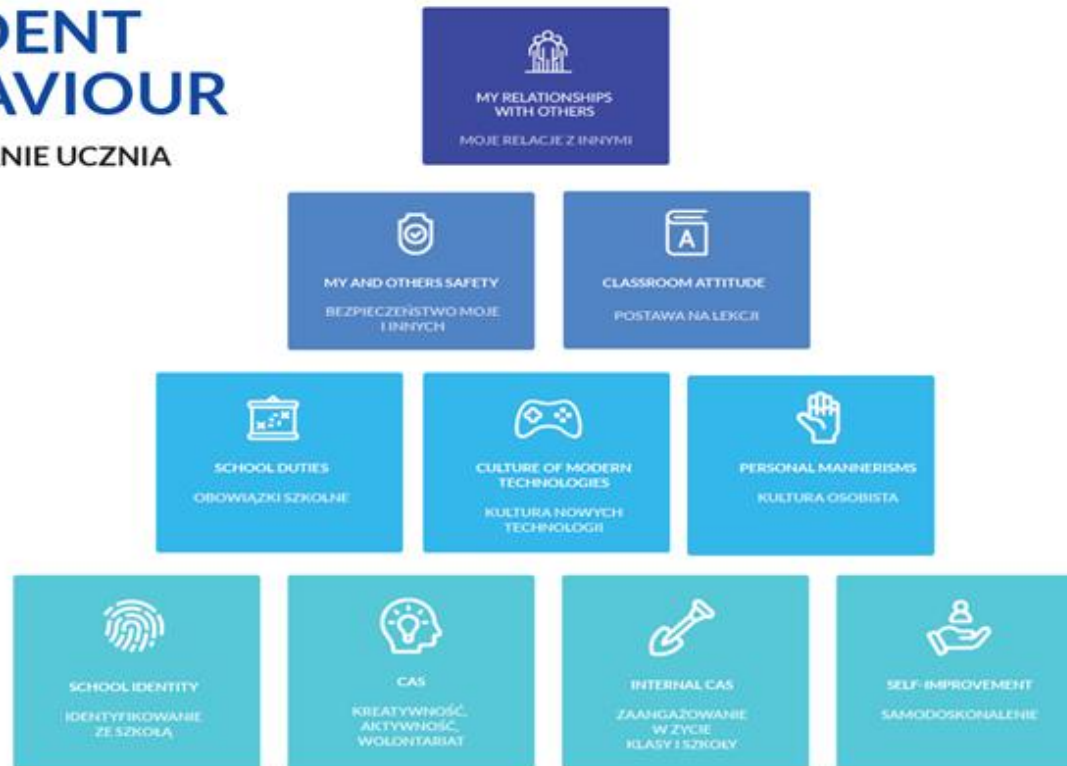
DENT
AVIOUR
NIE UCZNIA

MY RELATIONSHIPS WITH OTHERS
MOJE RELACJE Z INNYMI

MY AND OTHERS SAFETY
BEZPIECZEŃSTWO MOJE I INNYCH

CLASSROOM ATTITUDE
POSTAWA NA LEKCJI

SCHOOL DUTIES
OBOWIĄZKI SZKOLNE

CULTURE OF MODERN TECHNOLOGIES
KULTURA NOWYCH TECHNOLOGII

PERSONAL MANNERISMS
KULTURA OSOBISTA

SCHOOL IDENTITY
IDENTYFIKOWANIE ZE SZKOŁĄ

CAS
KREATYWNOŚĆ, AKTYWNOŚĆ, WOLONTARIAT

INTERNAL CAS
ZAANGAŻOWANIE W ŻYCIE KLASY I SZKOŁY

SELF-IMPROVEMENT
SAMODOSKONALENIE